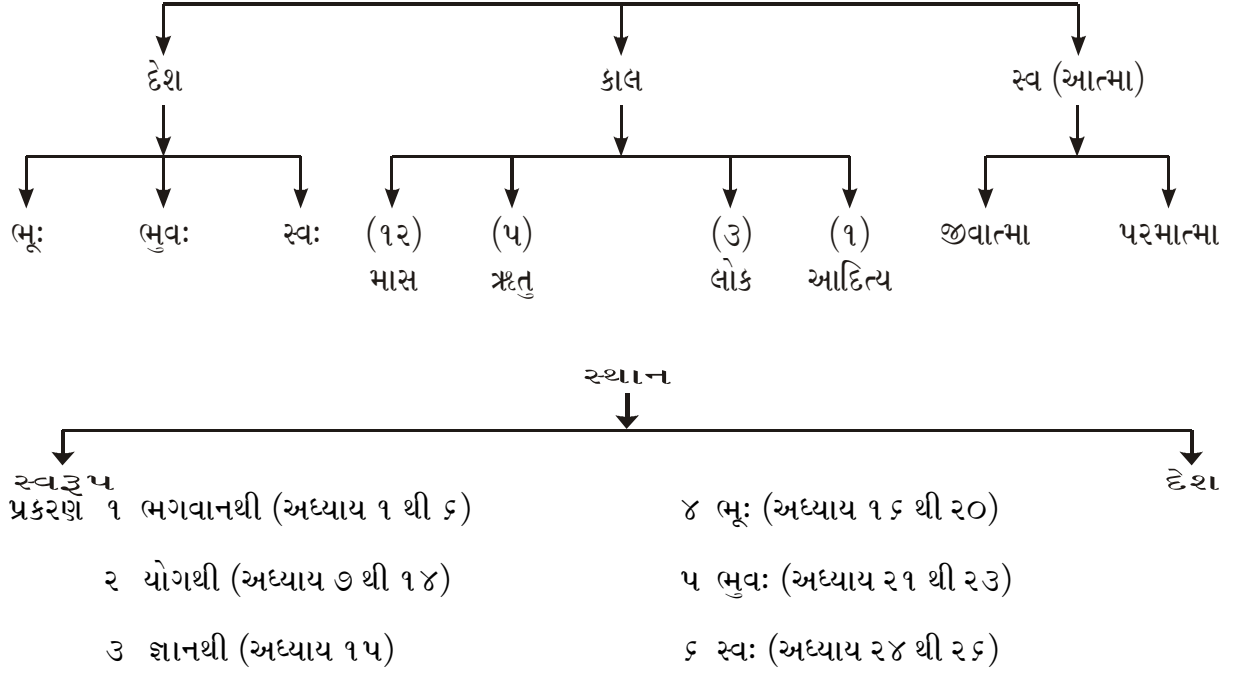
દેશ

કાલ

સ્વ (આત્મા)

ભૂઃ ભુવઃ સ્વઃ

(૧૨) માસ (૫) ઋતુ (૩) લોક (૧) આદિત્ય

જીવાત્મા પરમાત્મા

સ્થાન

સ્વરૂપ

દેશ

પ્રકરણ ૧ ભગવાનથી (અધ્યાય ૧ થી ૬)

૨ યોગથી (અધ્યાય ૭ થી ૧૪)

૩ જ્ઞાનથી (અધ્યાય ૧૫)

૪ ભૂઃ (અધ્યાય ૧૬ થી ૨૦)

૫ ભુવઃ (અધ્યાય ૨૧ થી ૨૩)

૬ સ્વઃ (અધ્યાય ૨૪ થી ૨૬)